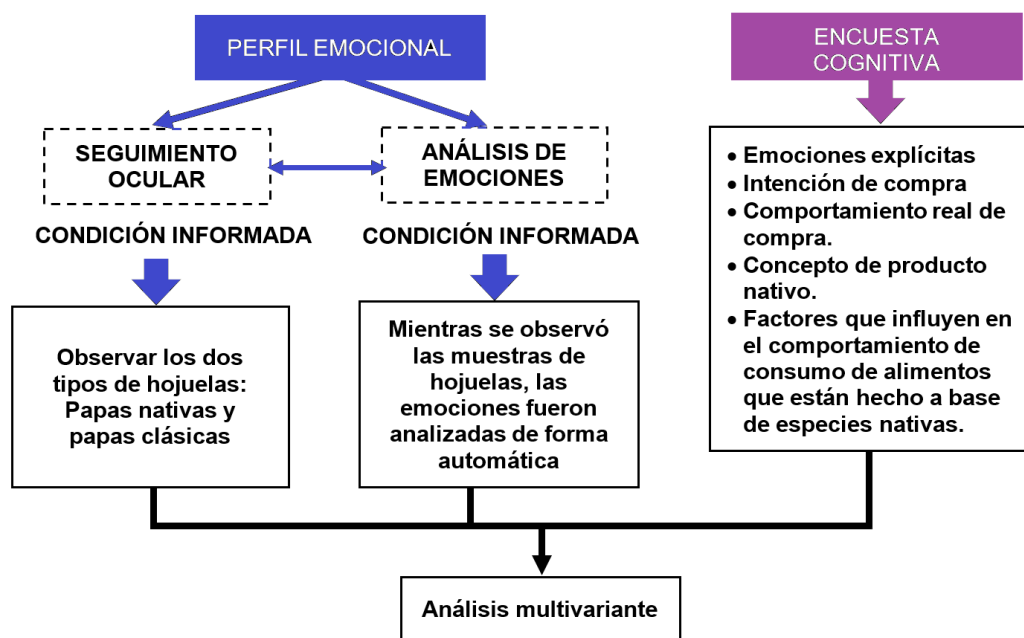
PERFIL EMOCIONAL

SEGUIMIENTO OCULAR

ANÁLISIS DE EMOCIONES

CONDICIÓN INFORMADA

CONDICIÓN INFORMADA

Observar los dos tipos de hojuelas: Papas nativas y papas clásicas

Mientras se observó las muestras de hojuelas, las emociones fueron analizadas de forma automática

ENCUESTA COGNITIVA

• Emociones explícitas
• Intención de compra
• Comportamiento real de compra.
• Concepto de producto nativo.
• Factores que influyen en el comportamiento de consumo de alimentos que están hecho a base de especies nativas.

Análisis multivariante